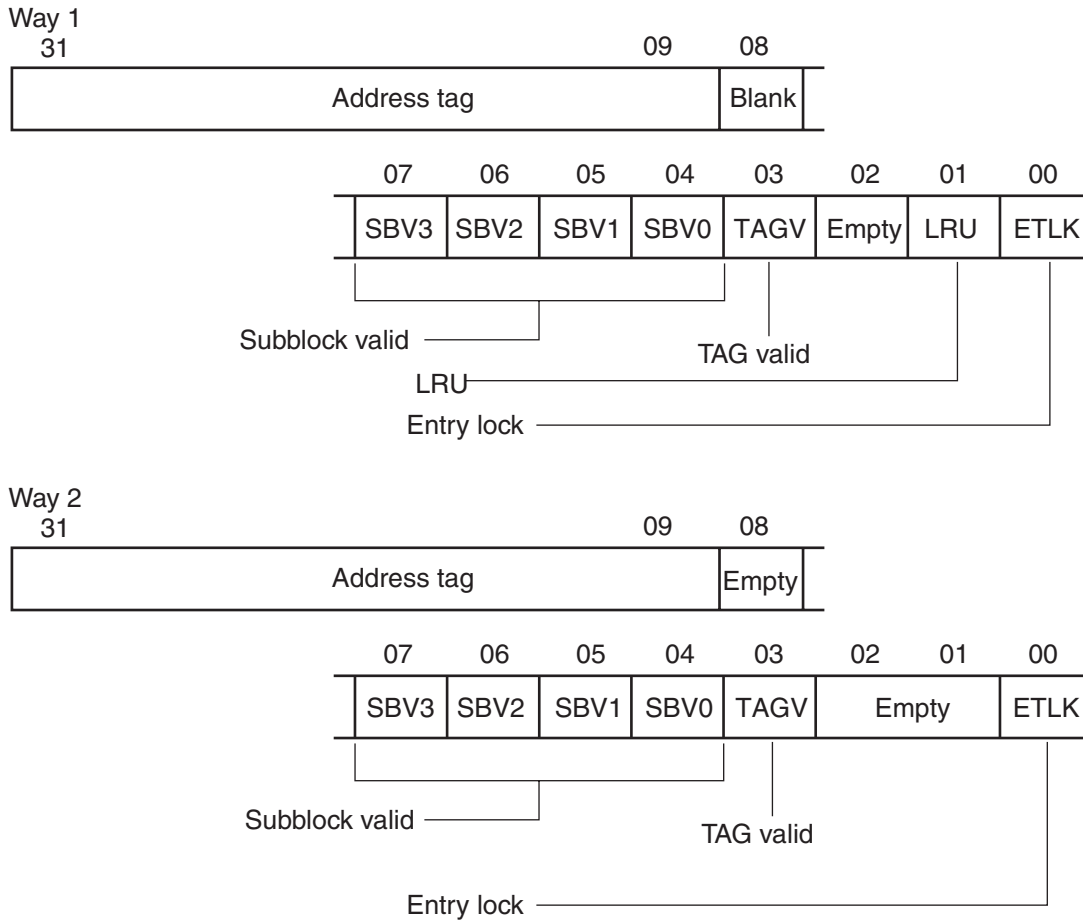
Way 1
31 09 08

| Address tag | Blank |
|---|---|

| 07 | 06 | 05 | 04 | 03 | 02 | 01 | 00 |
|---|---|---|---|---|---|---|---|
| SBV3 | SBV2 | SBV1 | SBV0 | TAGV | Empty | LRU | ETLK |

Subblock valid
TAG valid
LRU
Entry lock

Way 2
31 09 08

| Address tag | Empty |
|---|---|

| 07 | 06 | 05 | 04 | 03 | 02 01 | 00 |
|---|---|---|---|---|---|---|
| SBV3 | SBV2 | SBV1 | SBV0 | TAGV | Empty | ETLK |

Subblock valid
TAG valid
Entry lock